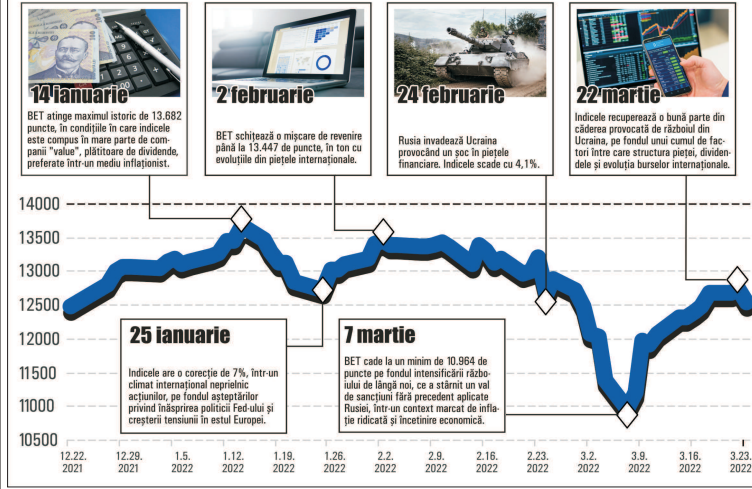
14 ianuarie

BET atinge maximul istoric de 13.682 puncte, în condiţiile în care indicele este compus în mare parte de companii "value", plătitoare de dividende, preferate într-un mediu inflaţionist.

2 februarie

BET schiţează o mişcare de revenire până la 13.447 de puncte, în ton cu evoluţiile din pieţele internaţionale.

24 februarie

Rusia invadează Ucraina provocând un şoc în pieţele financiare. Indicele scade cu 4,1%.

22 martie

Indicele recuperează o bună parte din căderea provocată de războiul din Ucraina, pe fondul unui cumul de factori între care structura pieţei, dividendele şi evoluţia burselor internaţionale.

25 ianuarie

Indicele are o corecţie de 7%, într-un climat internaţional neprielnic acţiunilor, pe fondul aşteptărilor privind înăsprirea politicii Fed-ului şi creşterii tensiunii în estul Europei.

7 martie

BET cade la un minim de 10.964 de puncte pe fondul intensificării războiului de lângă noi, ce a stârnit un val de sancţiuni fără precedent aplicate Rusiei, într-un context marcat de inflaţie ridicată şi încetinire economică.

14000
13500
13000
12500
12000
11500
11000
10500

12.22. 2021 | 12.29. 2021 | 1.5. 2022 | 1.12. 2022 | 1.19. 2022 | 1.26. 2022 | 2.2. 2022 | 2.9. 2022 | 2.16. 2022 | 2.23. 2022 | 3.2. 2022 | 3.9. 2022 | 3.16. 2022 | 3.23. 2022